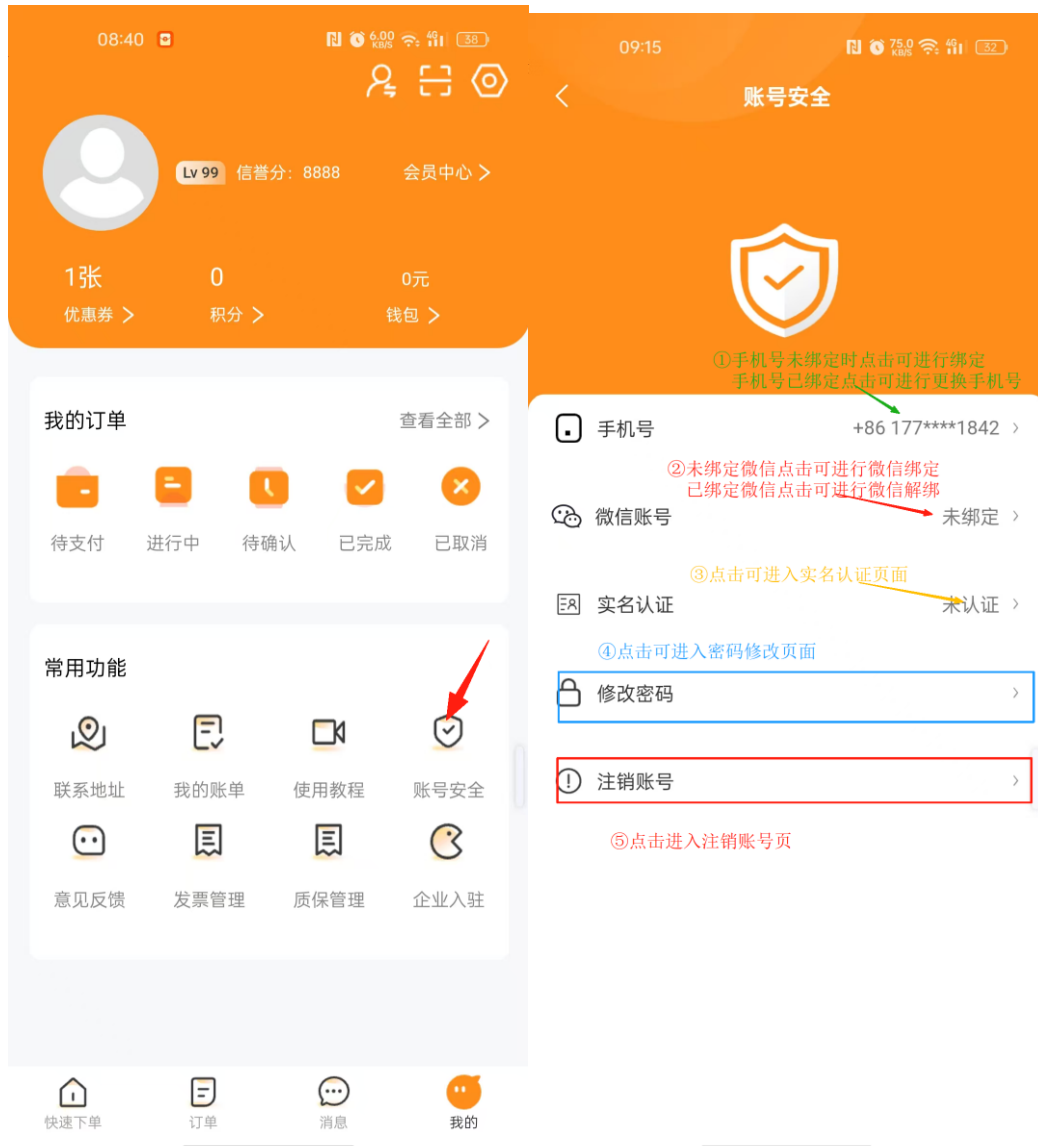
08:40

6.00 KB/S 4G 38

Lv 99 信誉分：8888

会员中心 >

1张
优惠券 >

0
积分 >

0元
钱包 >

我的订单

查看全部 >

待支付

进行中

待确认

已完成

已取消

常用功能

联系地址

我的账单

使用教程

账号安全

意见反馈

发票管理

质保管理

企业入驻

快速下单

订单

消息

我的

09:15

75.0 KB/S 4G 32

<

账号安全

①手机号未绑定时点击可进行绑定
手机号已绑定点击可进行更换手机号

手机号

+86 177****1842 >

②未绑定微信点击可进行微信绑定
已绑定微信点击可进行微信解绑

微信账号

未绑定 >

③点击可进入实名认证页面

实名认证

未认证 >

④点击可进入密码修改页面

修改密码

>

注销账号

>

⑤点击进入注销账号页